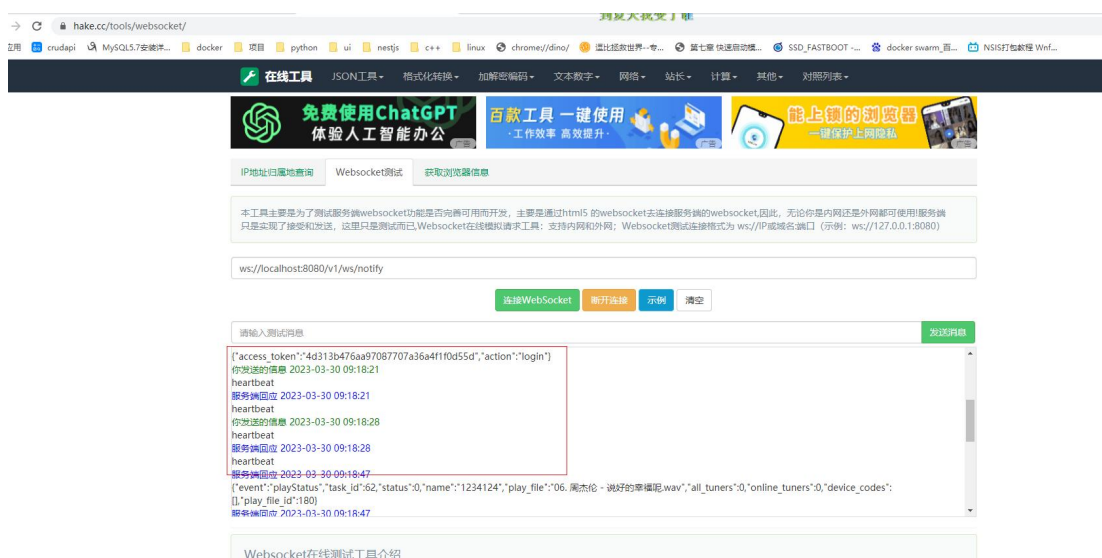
hake.cc/tools/websocket/

应用 crudapi MySQL5.7安装详... docker 项目 python ui nestjs c++ linux chrome://dino/ 疆比超级世界--专... 第七章 快速启动模... SSD_FASTBOOT -... docker swarm_百... NSIS打包教程 Wnf...

在线工具 JSON工具 格式化转换 加解密编码 文本数字 网络 站长 计算 其他 对照列表

免费使用ChatGPT 体验人工智能办公 广告
百款工具 一键使用 ·工作效率 高效提升· 广告
能上锁的浏览器 一键保护上网隐私 广告

IP地址归属地查询 Websocket测试 获取浏览器信息

本工具主要是为了测试服务端websocket功能是否完善可用而开发，主要是通过html5 的websocket去连接服务端的websocket,因此，无论你是内网还是外网都可使用!服务端只是实现了接受和发送，这里只是测试而已,Websocket在线模拟请求工具：支持内网和外网；Websocket测试连接格式为 ws://IP或域名:端口（示例：ws://127.0.0.1:8080）

ws://localhost:8080/v1/ws/notify

连接WebSocket 断开连接 示例 清空

请输入测试消息 发送消息

{"access_token":"4d313b476aa97087707a36a4f1f0d55d","action":"login"}
你发送的信息 2023-03-30 09:18:21
heartbeat
服务端回应 2023-03-30 09:18:21
heartbeat
你发送的信息 2023-03-30 09:18:28
heartbeat
服务端回应 2023-03-30 09:18:28
heartbeat
服务端回应 2023-03-30 09:18:47
{"event":"playStatus","task_id":62,"status":0,"name":"1234124","play_file":"06. 周杰伦 - 说好的幸福呢.wav","all_tuners":0,"online_tuners":0,"device_codes":[],"play_file_id":180}
服务端回应 2023-03-30 09:18:47

Websocket在线测试工具介绍